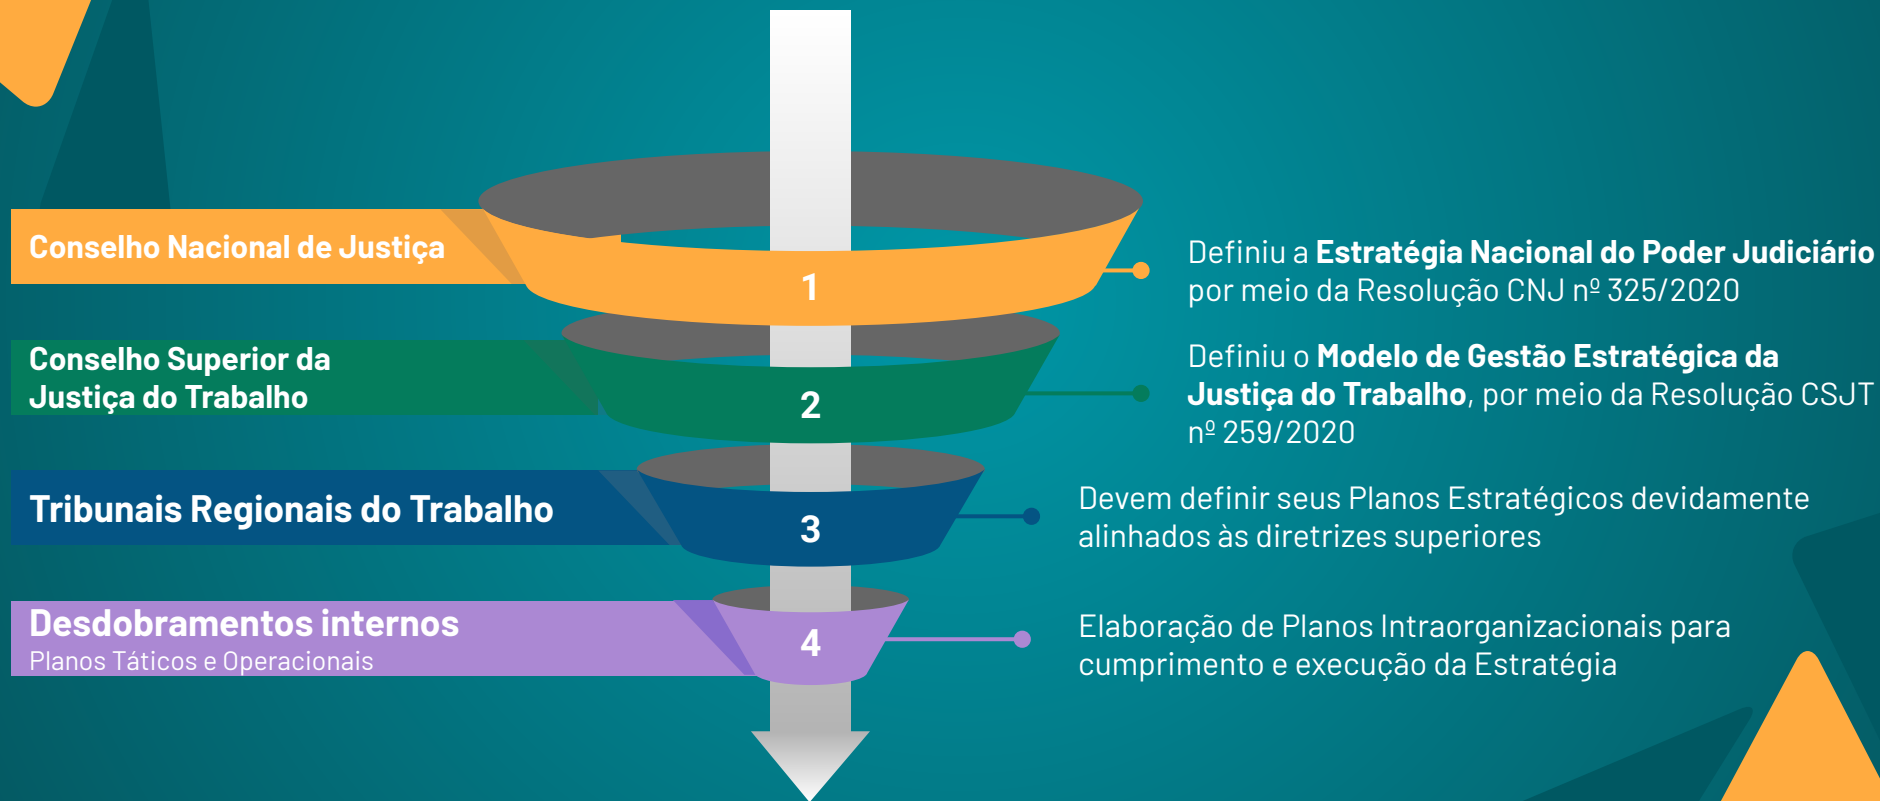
Conselho Nacional de Justiça

1

Definiu a **Estratégia Nacional do Poder Judiciário** por meio da Resolução CNJ nº 325/2020

Conselho Superior da Justiça do Trabalho

2

Definiu o **Modelo de Gestão Estratégica da Justiça do Trabalho**, por meio da Resolução CSJT nº 259/2020

Tribunais Regionais do Trabalho

3

Devem definir seus Planos Estratégicos devidamente alinhados às diretrizes superiores

Desdobramentos internos
Planos Táticos e Operacionais

4

Elaboração de Planos Intraorganizacionais para cumprimento e execução da Estratégia